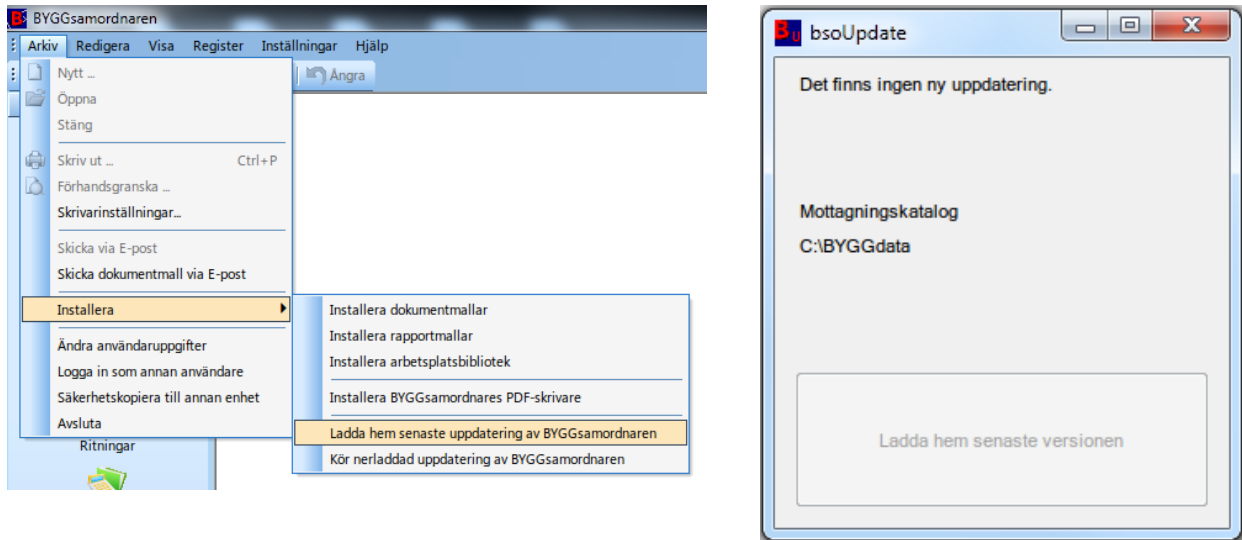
BYGGsamordnaren

Arkiv Redigera Visa Register Inställningar Hjälp

Ångra

Nytt ...
Öppna
Stäng
Skriv ut ... Ctrl+P
Förhandsgranska ...
Skrivarinställningar...
Skicka via E-post
Skicka dokumentmall via E-post
Installera
Ändra användaruppgifter
Logga in som annan användare
Säkerhetskopiera till annan enhet
Avsluta

Installera dokumentmallar
Installera rapportmallar
Installera arbetsplatsbibliotek
Installera BYGGsamordnares PDF-skrivare
Ladda hem senaste uppdatering av BYGGsamordnaren
Kör nerladdad uppdatering av BYGGsamordnaren

Ritningar

bsoUpdate

Det finns ingen ny uppdatering.

Mottagningskatalog
C:\BYGGdata

Ladda hem senaste versionen